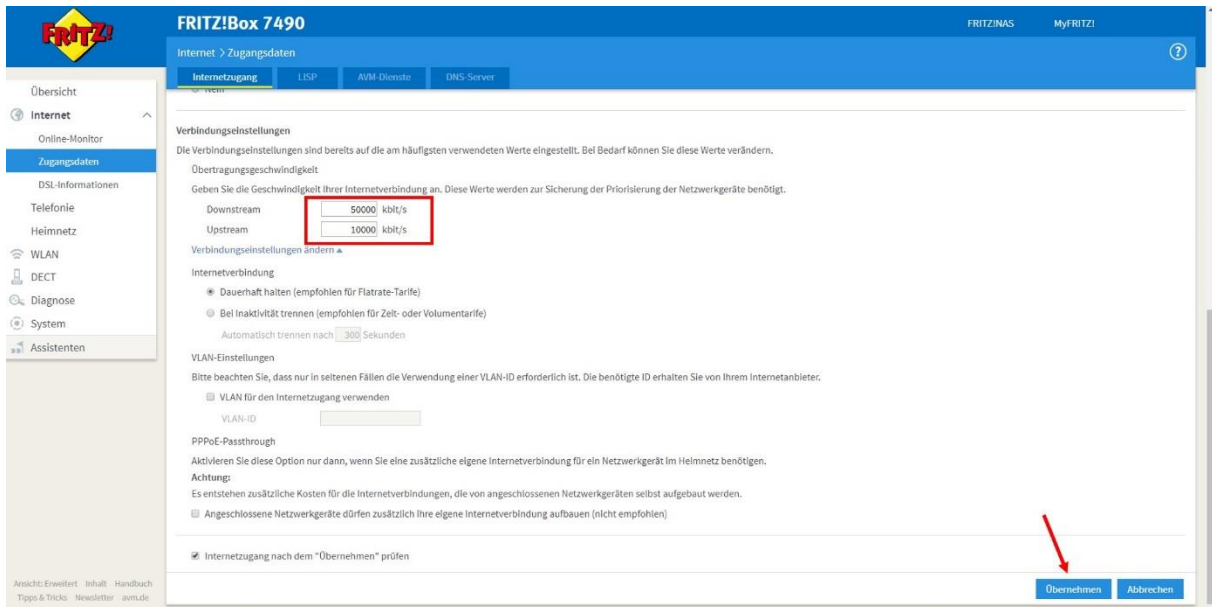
FRITZ!

FRITZ!Box 7490

FRITZ!NAS MyFRITZ!

Internet > Zugangsdaten

Internetzugang LISP AVM-Dienste DNS-Server

Übersicht
Internet
Online-Monitor
Zugangsdaten
DSL-Informationen
Telefonie
Heimnetz
WLAN
DECT
Diagnose
System
Assistenten

Nein

Verbindungseinstellungen

Die Verbindungseinstellungen sind bereits auf die am häufigsten verwendeten Werte eingestellt. Bei Bedarf können Sie diese Werte verändern.

Übertragungsgeschwindigkeit

Geben Sie die Geschwindigkeit Ihrer Internetverbindung an. Diese Werte werden zur Sicherung der Priorisierung der Netzwerkgeräte benötigt.

Downstream 50000 kbit/s
Upstream 10000 kbit/s

Verbindungseinstellungen ändern ▲

Internetverbindung

Dauerhaft halten (empfohlen für Flatrate-Tarife)

Bei Inaktivität trennen (empfohlen für Zeit- oder Volumentarife)

Automatisch trennen nach 300 Sekunden

VLAN-Einstellungen

Bitte beachten Sie, dass nur in seltenen Fällen die Verwendung einer VLAN-ID erforderlich ist. Die benötigte ID erhalten Sie von Ihrem Internetanbieter.

VLAN für den Internetzugang verwenden

VLAN-ID

PPPoE-Passthrough

Aktivieren Sie diese Option nur dann, wenn Sie eine zusätzliche eigene Internetverbindung für ein Netzwerkgerät im Heimnetz benötigen.

Achtung:

Es entstehen zusätzliche Kosten für die Internetverbindungen, die von angeschlossenen Netzwerkgeräten selbst aufgebaut werden.

Angeschlossene Netzwerkgeräte dürfen zusätzlich ihre eigene Internetverbindung aufbauen (nicht empfohlen)

Internetzugang nach dem "Übernehmen" prüfen

Ansicht: Erweitert Inhalt Handbuch
Tipps & Tricks Newsletter avm.de

Übernehmen Abbrechen